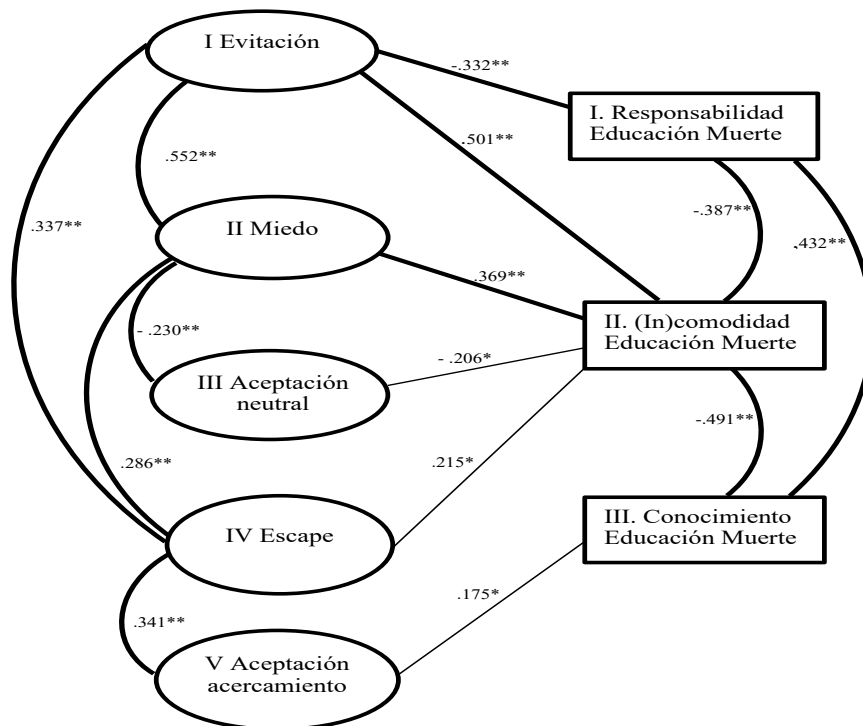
I Evitación

-.332**

I. Responsabilidad Educación Muerte

.501**

.552**

.337**

II Miedo

-.387**

.432**

.369**

- .230**

II. (In)comodidad Educación Muerte

III Aceptación neutral

- .206*

-.491**

.286**

.215*

IV Escape

III. Conocimiento Educación Muerte

.175*

.341**

V Aceptación acercamiento